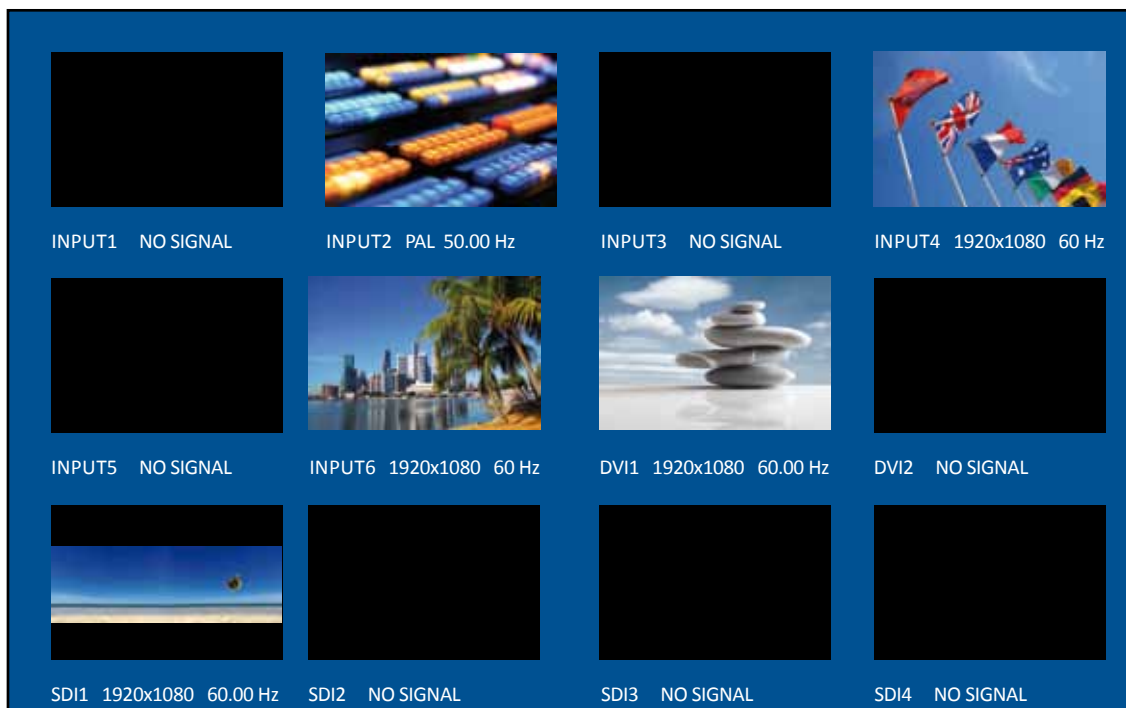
INPUT1 NO SIGNAL

INPUT2 PAL 50.00 Hz

INPUT3 NO SIGNAL

INPUT4 1920x1080 60 Hz

INPUT5 NO SIGNAL

INPUT6 1920x1080 60 Hz

DVI1 1920x1080 60.00 Hz

DVI2 NO SIGNAL

SDI1 1920x1080 60.00 Hz

SDI2 NO SIGNAL

SDI3 NO SIGNAL

SDI4 NO SIGNAL